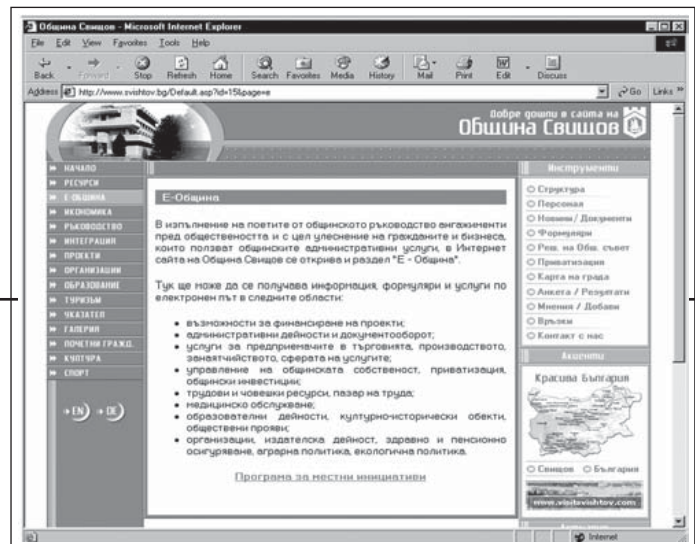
Община Свищов - Microsoft Internet Explorer

File Edit View Favorites Tools Help

Back Forward Stop Refresh Home Search Favorites Media History Mail Print Edit Discuss

Address http://www.svishtov.bg/Default.asp?id=15&page=e

Go Links

Добре дошли в сайта на
Община Свищов

НАЧАЛО
РЕСУРСИ
Е-ОБЩИНА
ИКОНОМИКА
РЪКОВОДСТВО
ИНТЕГРАЦИЯ
ПРОЕКТИ
ОРГАНИЗАЦИИ
ОБРАЗОВАНИЕ
ТУРИЗЪМ
УКАЗАТЕЛ
ГАЛЕРИЯ
ПОЧЕТНИ ГРАЖД.
КУЛТУРА
СПОРТ

EN DE

Е-Община

В изпълнение на поетите от общинското ръководство ангажименти пред обществеността и с цел улеснение на гражданите и бизнеса, които ползват общински административни услуги, в Интернет сайта на Община Свищов се открива и раздел "Е - Община".

Тук ще може да се получава информация, формуляри и услуги по електронен път в следните области:

- възможности за финансиране на проекти;
- административни дейности и документооборот;
- услуги за предприемачите в търговията, производството, занаятчийството, сферата на услугите;
- управление на общинската собственост, приватизация, общински инвестиции;
- трудови и човешки ресурси, пазар на труда;
- медицинско обслужване;
- образователни дейности, културно-исторически обекти, обществени прояви;
- организации, издателска дейност, здравно и пенсионно осигуряване, аграрна политика, екологична политика.

Програма за местни инициативи

Инструменти
Структура
Персонал
Новини / Документи
Формуляри
Реш. на Общ. съвет
Приватизация
Карта на града
Анкета / Резултати
Мнения / Добави
Връзки
Контакт с нас

Акценти
Красива България
Свищов България
www.visitsvishtov.com

Internet